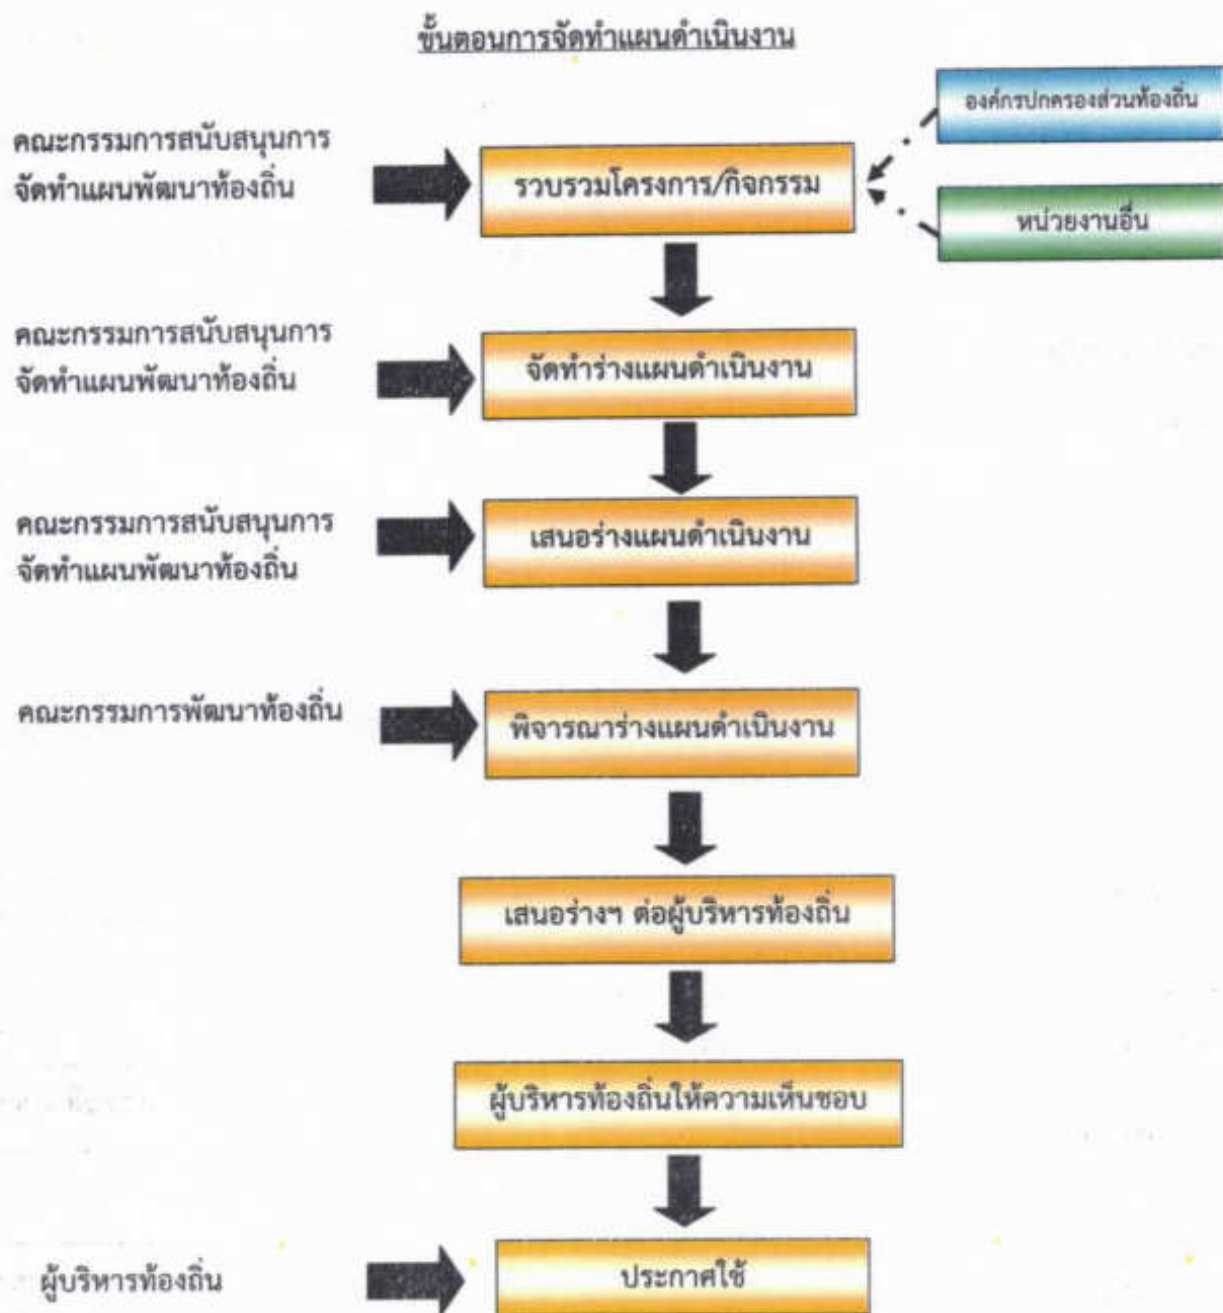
ขั้นตอนการจัดทำแผนดำเนินงาน

องค์กรปกครองส่วนท้องถิ่น

คณะกรรมการสนับสนุนการจัดทำแผนพัฒนาท้องถิ่น

รวบรวมโครงการ/กิจกรรม

หน่วยงานอื่น

คณะกรรมการสนับสนุนการจัดทำแผนพัฒนาท้องถิ่น

จัดทำร่างแผนดำเนินงาน

คณะกรรมการสนับสนุนการจัดทำแผนพัฒนาท้องถิ่น

เสนอร่างแผนดำเนินงาน

คณะกรรมการพัฒนาท้องถิ่น

พิจารณาร่างแผนดำเนินงาน

เสนอร่างฯ ต่อผู้บริหารท้องถิ่น

ผู้บริหารท้องถิ่นให้ความเห็นชอบ

ผู้บริหารท้องถิ่น

ประกาศใช้